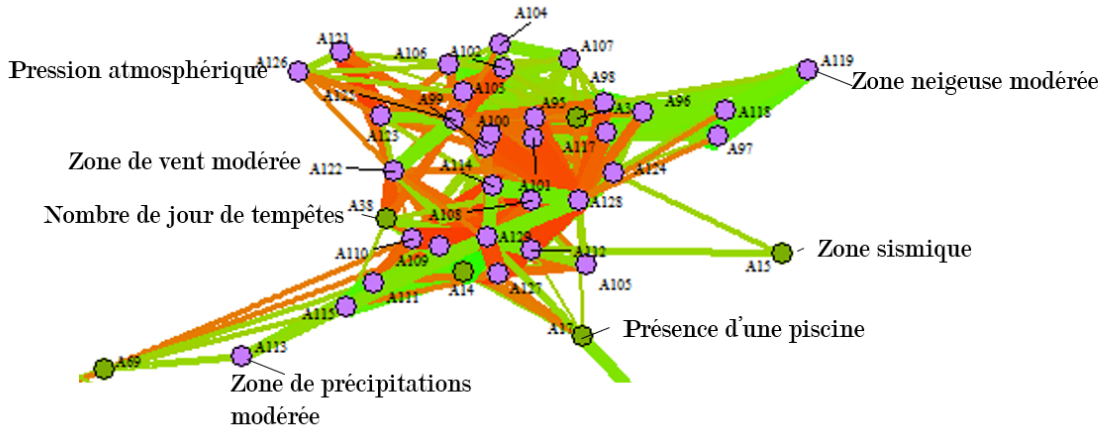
A104
A121
A106
A102
A107
A126
Pression atmosphérique
A119
Zone neigeuse modérée
A98
A103
A125
A99
A95
A3
A96
A118
A100
A123
A117
A97
Zone de vent modérée
A122
A114
A124
A101
A38
Nombre de jour de tempêtes
A108
A128
A129
A110
A109
A112
Zone sismique
A15
A14
A127
A105
A111
A115
A17
Présence d'une piscine
A69
A113
Zone de précipitations modérée